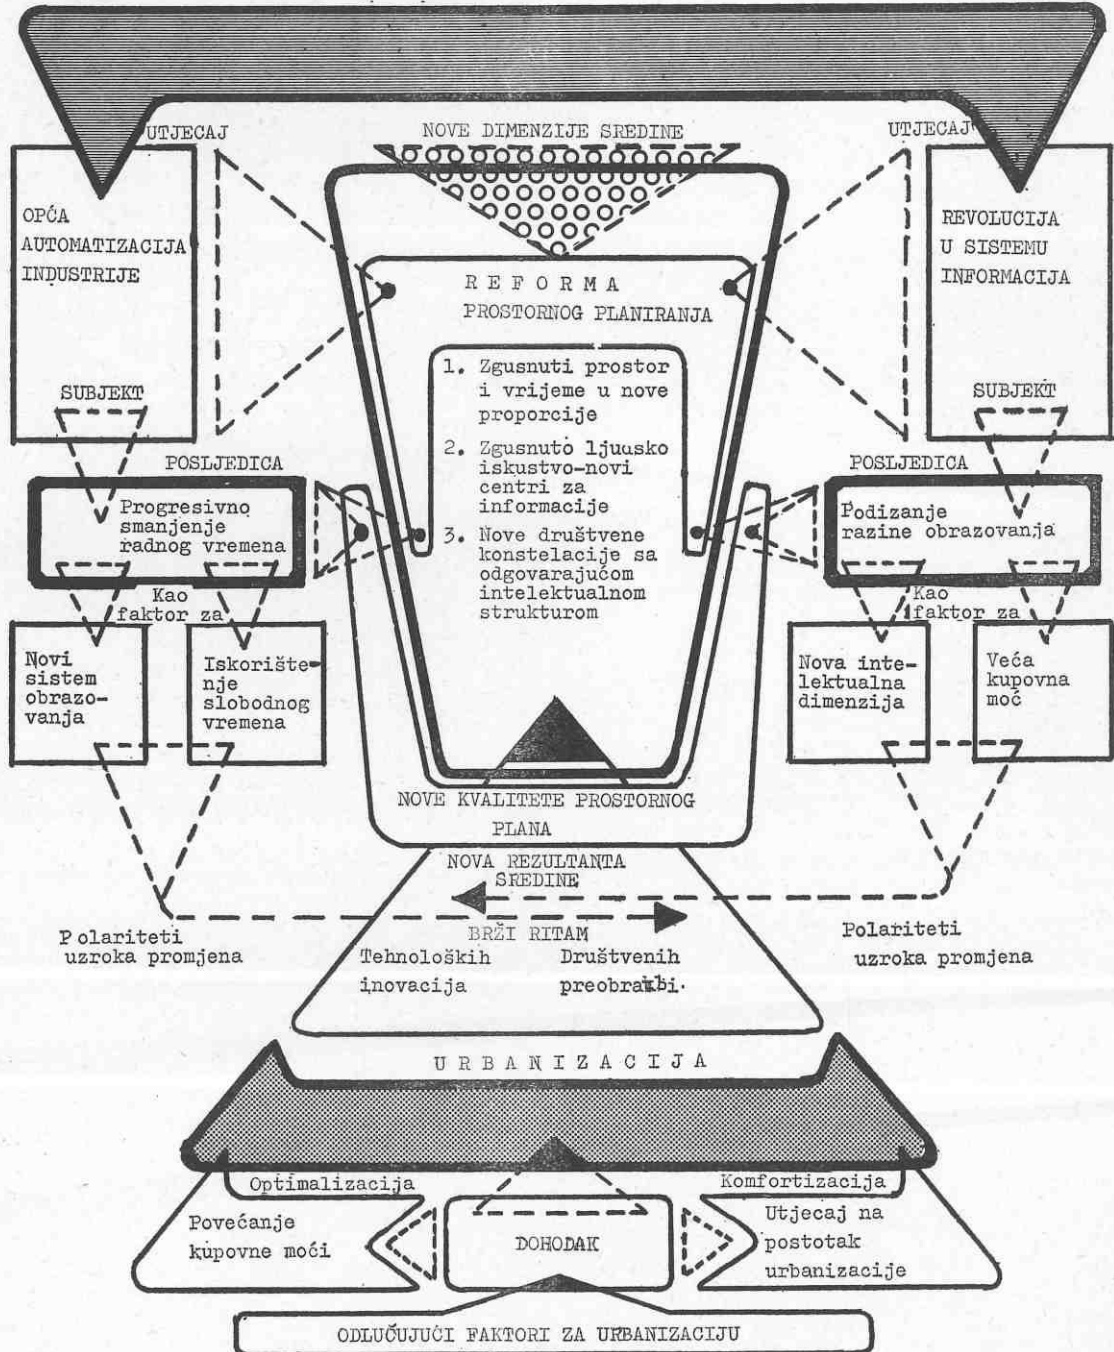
UTJECAJ

NOVE DIMENZIJE SREDINE

UTJECAJ

OPĆA AUTOMATIZACIJA INDUSTRIJE

SUBJEKT

REFORMA PROSTORNOG PLANIRANJA

1. Zgusnuti prostor i vrijeme u nove proporcije

2. Zgusnuto ljudsko iskustvo-novi centri za informacije

3. Nove društvene konstelacije sa odgovarajućom intelektualnom strukturom

REVOLUCIJA U SISTEMU INFORMACIJA

SUBJEKT

POSLJEDICA

Progresivno smanjenje radnog vremena

Kao faktor za

Novi sistem obrazovanja

Iskorištenje slobodnog vremena

POSLJEDICA

Podizanje razine obrazovanja

Kao faktor za

Nova intelektualna dimenzija

Veća kupovna moć

NOVE KVALITETE PROSTORNOG PLANA

NOVA REZULTANTA SREDINE

BRŽI RITAM

P olariteti uzroka promjena

Tehnoloških inovacija

Društvenih preobražbi·

Polariteti uzroka promjena

URBANIZACIJA

Optimalizacija

Komfortizacija

Povećanje kupovne moći

DOHODAK

Utjecaj na postotak urbanizacije

ODLUČUJUĆI FAKTORI ZA URBANIZACIJU